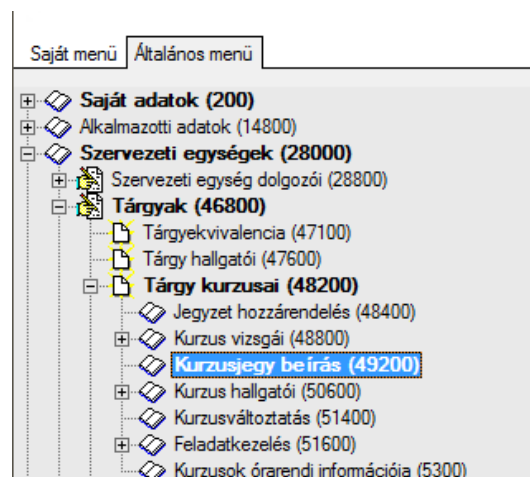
Saját menü | Általános menü

Saját adatok (200)
Alkalmazotti adatok (14800)
Szervezeti egységek (28000)
Szervezeti egység dolgozói (28800)
Tárgyak (46800)
Tárgyekvivalencia (47100)
Tárgy hallgatói (47600)
Tárgy kurzusai (48200)
Jegyzet hozzárendelés (48400)
Kurzus vizsgái (48800)
Kurzusjegy beírás (49200)
Kurzus hallgatói (50600)
Kurzusváltoztatás (51400)
Feladatkezelés (51600)
Kurzusok órarendi információja (5300)